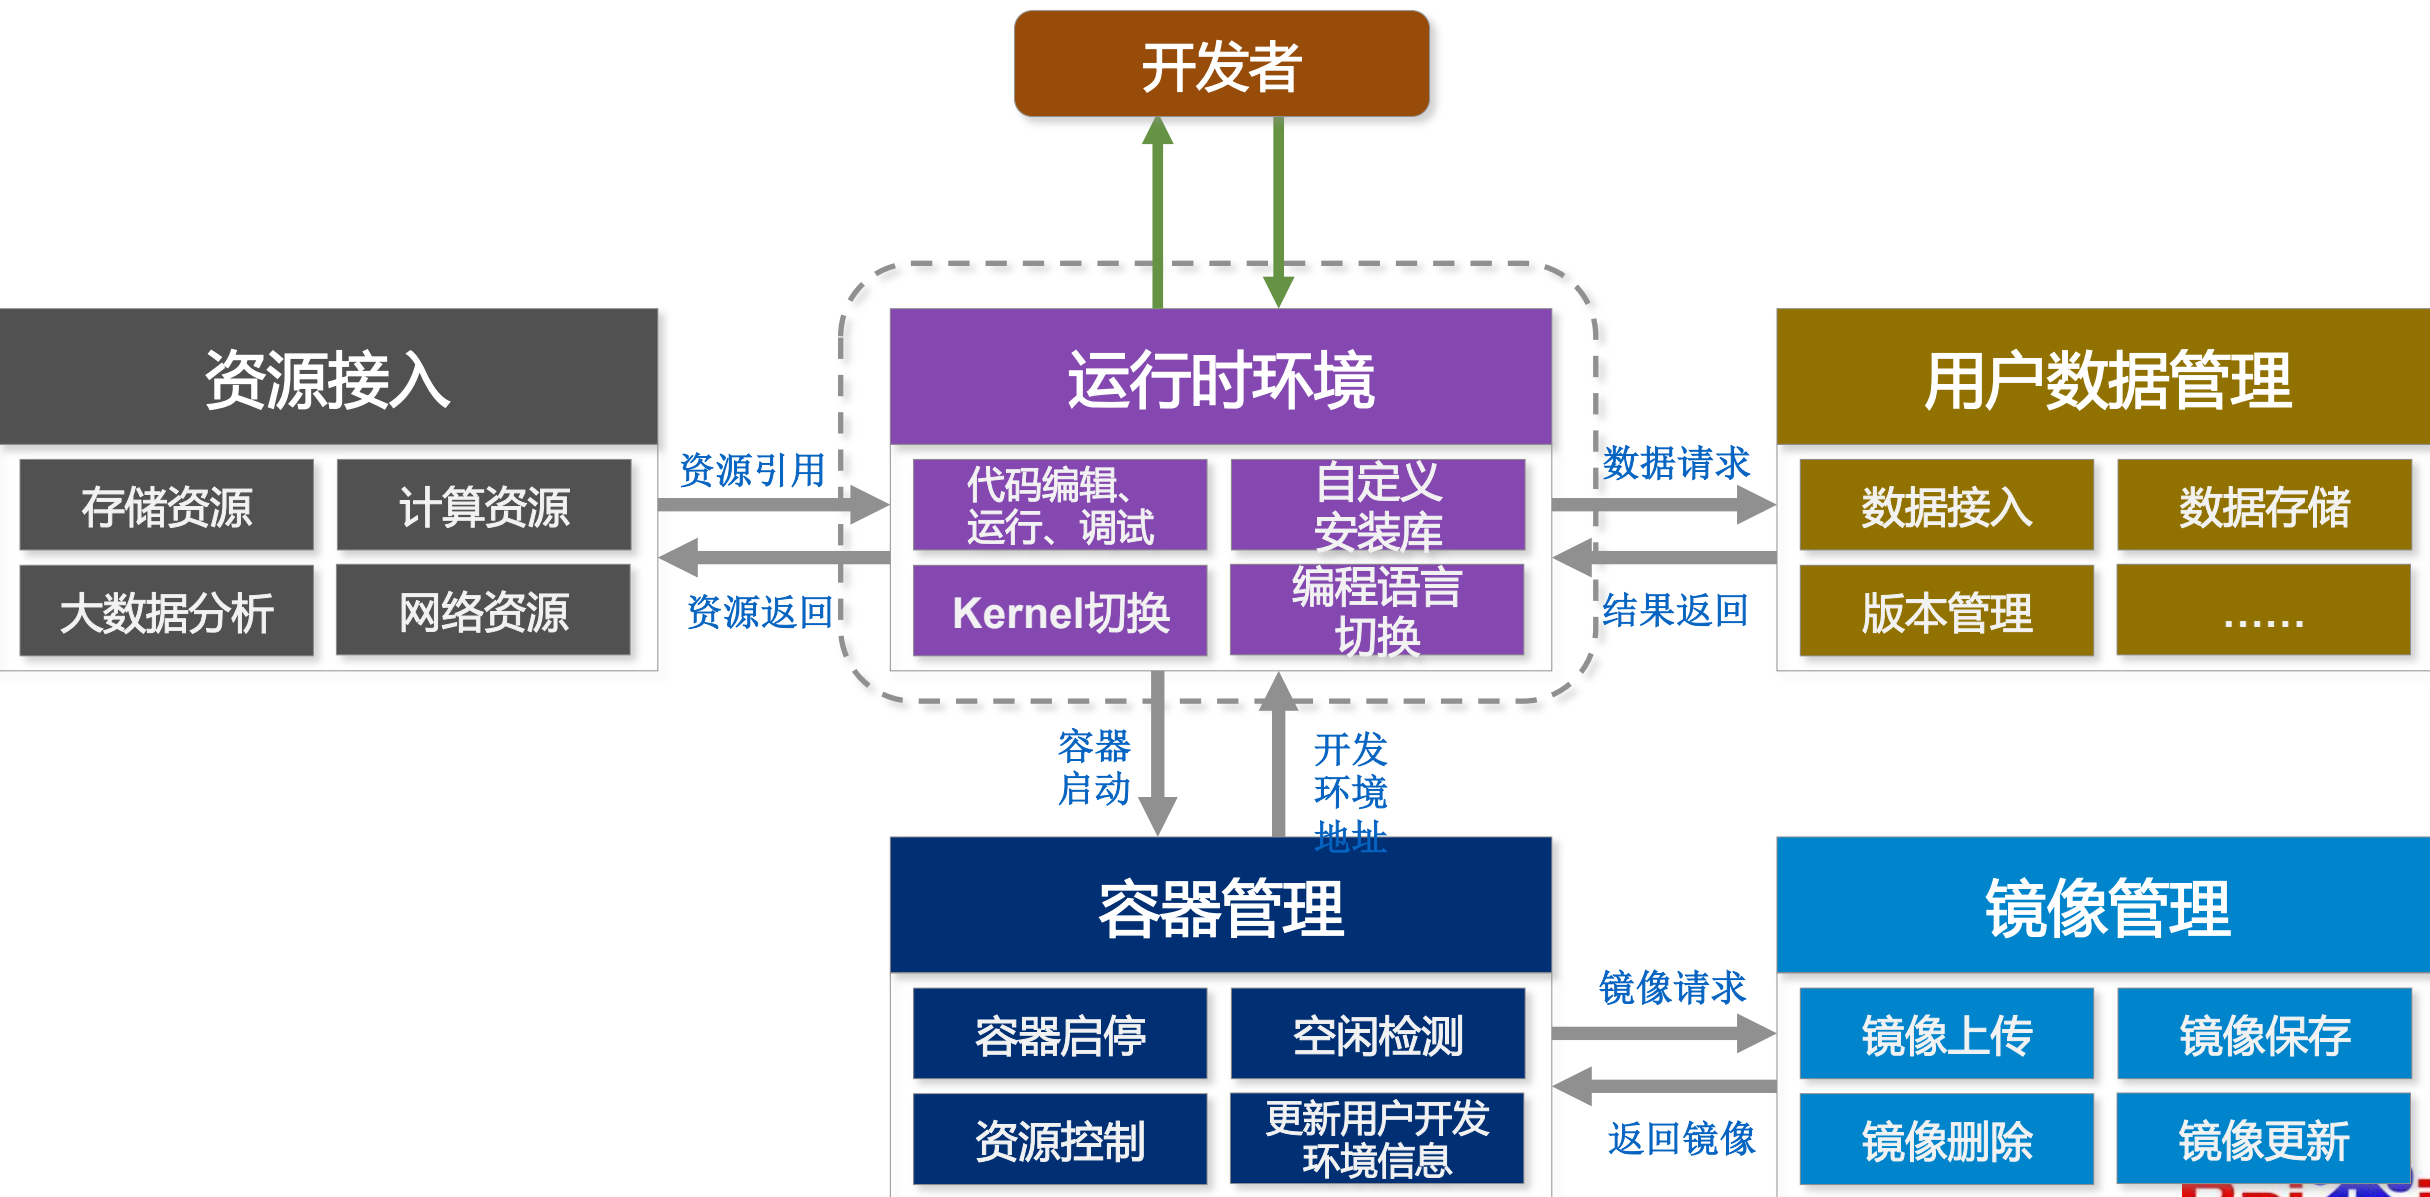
开发者

资源接入

存储资源

计算资源

大数据分析

网络资源

资源引用

资源返回

运行时环境

代码编辑、运行、调试

自定义安装库

Kernel切换

编程语言切换

数据请求

结果返回

用户数据管理

数据接入

数据存储

版本管理

……

容器启动

开发环境地址

容器管理

容器启停

空闲检测

资源控制

更新用户开发环境信息

镜像请求

返回镜像

镜像管理

镜像上传

镜像保存

镜像删除

镜像更新